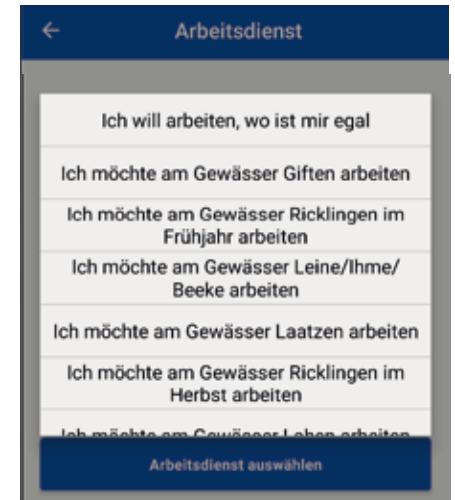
Arbeitsdienst

Ich will arbeiten, wo ist mir egal

Ich möchte am Gewässer Giften arbeiten

Ich möchte am Gewässer Ricklingen im Frühjahr arbeiten

Ich möchte am Gewässer Leine/Ihme/ Beeke arbeiten

Ich möchte am Gewässer Laatzen arbeiten

Ich möchte am Gewässer Ricklingen im Herbst arbeiten

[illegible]

Arbeitsdienst auswählen